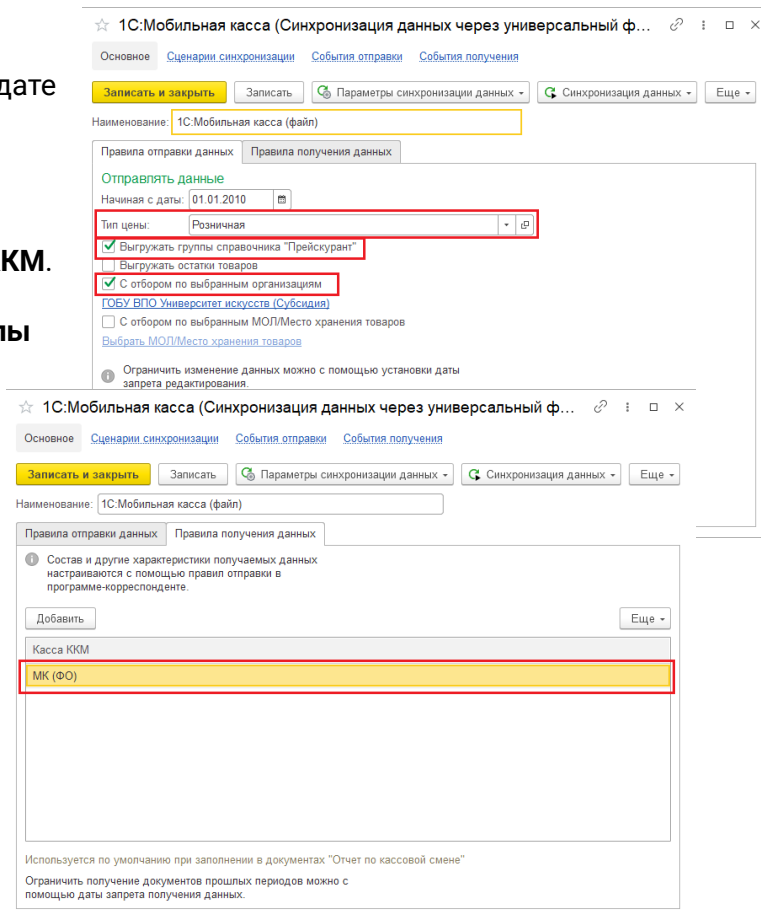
дате

КМ.

ы

1С:Мобильная касса (Синхронизация данных через универсальный ф...

Основное Сценарии синхронизации События отправки События получения

Записать и закрыть Записать Параметры синхронизации данных Синхронизация данных Еще

Наименование: 1С:Мобильная касса (файл)

Правила отправки данных Правила получения данных

Отправлять данные

Начиная с даты: 01.01.2010

Тип цены: Розничная

Выгружать группы справочника "Прейскурант"

Выгружать остатки товаров

С отбором по выбранным организациям

ГОБУ ВПО Университет искусств (Субсидия)

С отбором по выбранным МОЛ/Место хранения товаров

Выбрать МОЛ/Место хранения товаров

Ограничить изменение данных можно с помощью установки даты запрета редактирования.

1С:Мобильная касса (Синхронизация данных через универсальный ф...

Основное Сценарии синхронизации События отправки События получения

Записать и закрыть Записать Параметры синхронизации данных Синхронизация данных Еще

Наименование: 1С:Мобильная касса (файл)

Правила отправки данных Правила получения данных

Состав и другие характеристики получаемых данных настраиваются с помощью правил отправки в программе-корреспонденте.

Добавить Еще

Касса ККМ

МК (ФО)

Используется по умолчанию при заполнении в документах "Отчет по кассовой смене"

Ограничить получение документов прошлых периодов можно с помощью даты запрета получения данных.